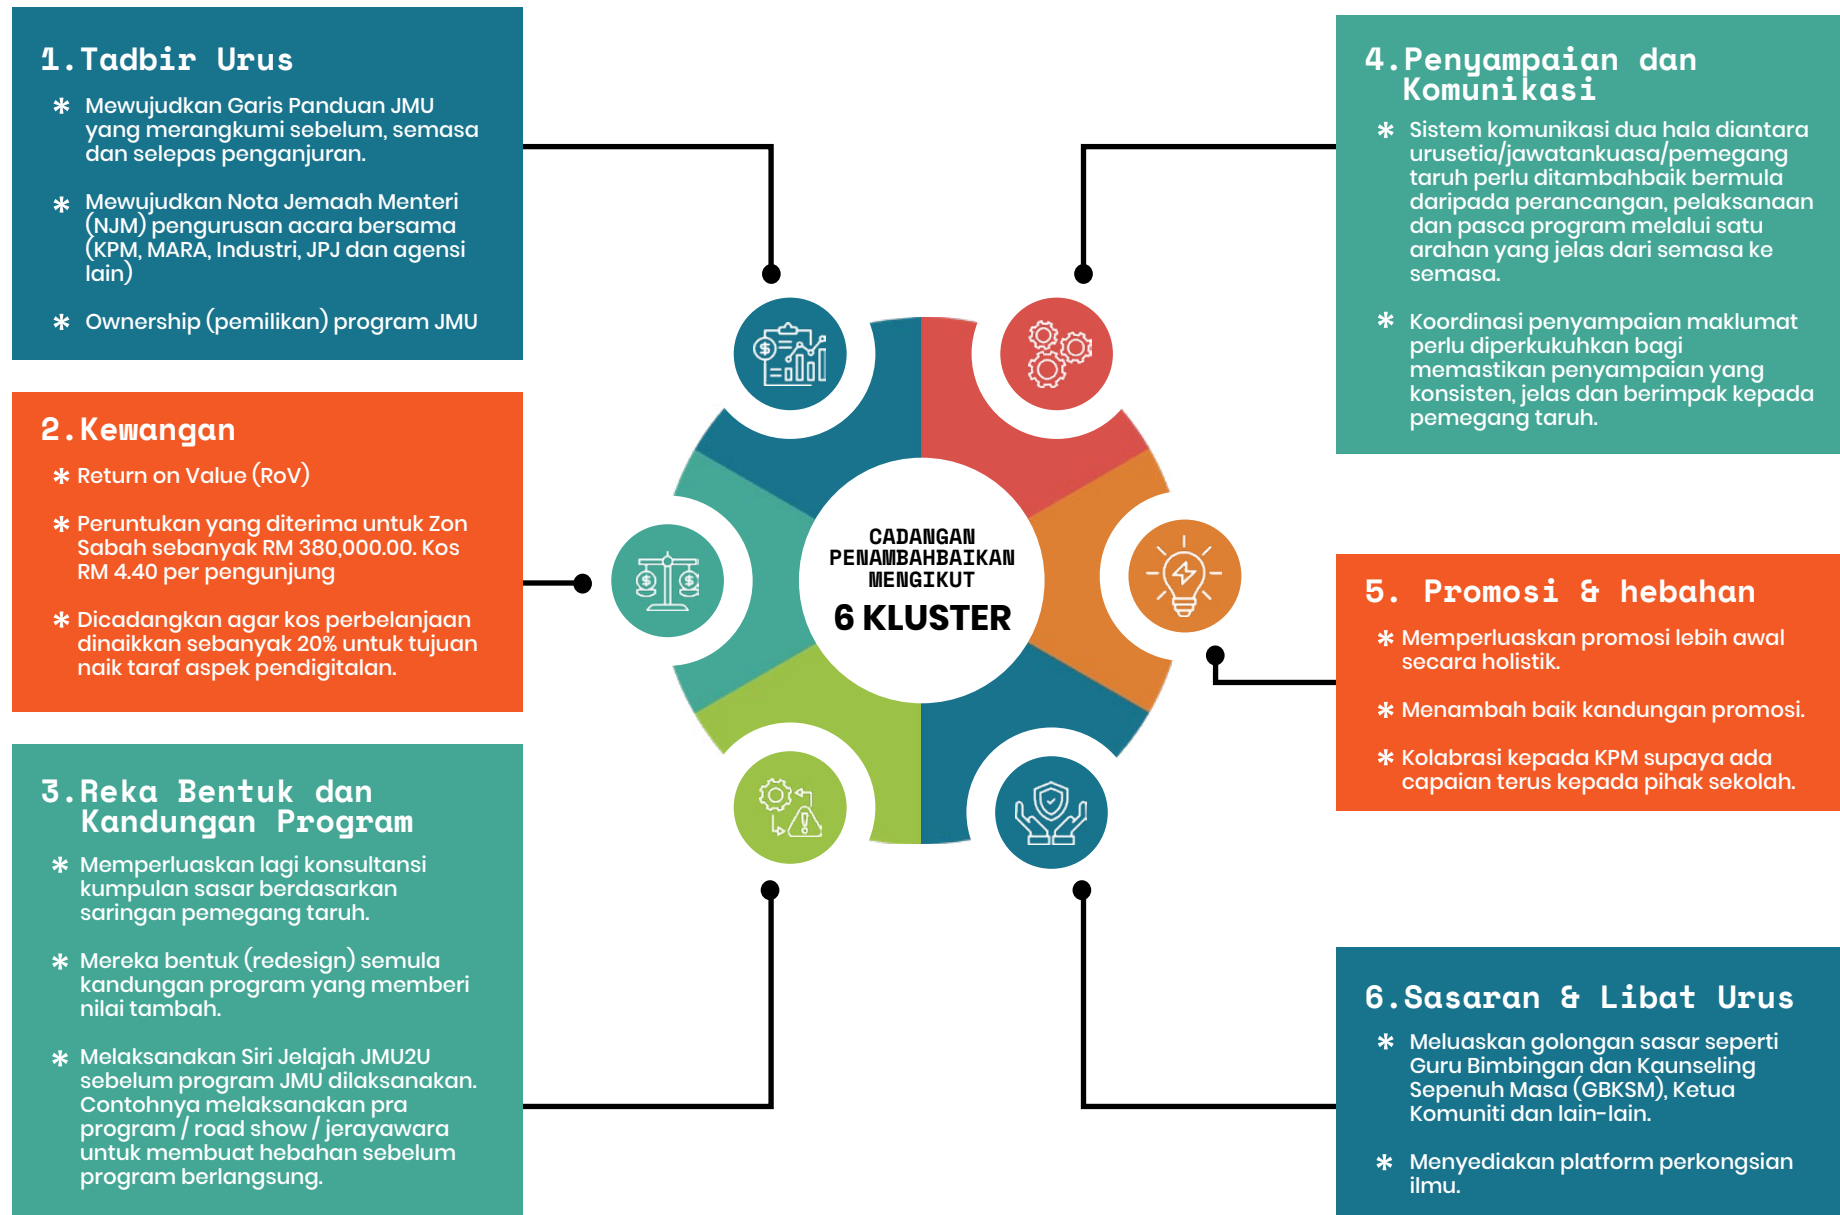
1. Tadbir Urus

* Mewujudkan Garis Panduan JMU yang merangkumi sebelum, semasa dan selepas penganjuran.

* Mewujudkan Nota Jemaah Menteri (NJM) pengurusan acara bersama (KPM, MARA, Industri, JPJ dan agensi lain)

* Ownership (pemilikan) program JMU

2. Kewangan

* Return on Value (RoV)

* Peruntukan yang diterima untuk Zon Sabah sebanyak RM 380,000.00. Kos RM 4.40 per pengunjung

* Dicadangkan agar kos perbelanjaan dinaikkan sebanyak 20% untuk tujuan naik taraf aspek pendigitalan.

3. Reka Bentuk dan Kandungan Program

* Memperluaskan lagi konsultansi kumpulan sasar berdasarkan saringan pemegang taruh.

* Mereka bentuk (redesign) semula kandungan program yang memberi nilai tambah.

* Melaksanakan Siri Jelajah JMU2U sebelum program JMU dilaksanakan. Contohnya melaksanakan pra program / road show / jerayawara untuk membuat hebahan sebelum program berlangsung.

CADANGAN PENAMBAHBAIKAN MENGIKUT
6 KLUSTER

4. Penyampaian dan Komunikasi

* Sistem komunikasi dua hala diantara urusetia/jawatankuasa/pemegang taruh perlu ditambahbaik bermula daripada perancangan, pelaksanaan dan pasca program melalui satu arahan yang jelas dari semasa ke semasa.

* Koordinasi penyampaian maklumat perlu diperkukuhkan bagi memastikan penyampaian yang konsisten, jelas dan berimpak kepada pemegang taruh.

5. Promosi & hebahan

* Memperluaskan promosi lebih awal secara holistik.

* Menambah baik kandungan promosi.

* Kolabrasi kepada KPM supaya ada capaian terus kepada pihak sekolah.

6. Sasaran & Libat Urus

* Meluaskan golongan sasar seperti Guru Bimbingan dan Kaunseling Sepenuh Masa (GBKSM), Ketua Komuniti dan lain-lain.

* Menyediakan platform perkongsian ilmu.